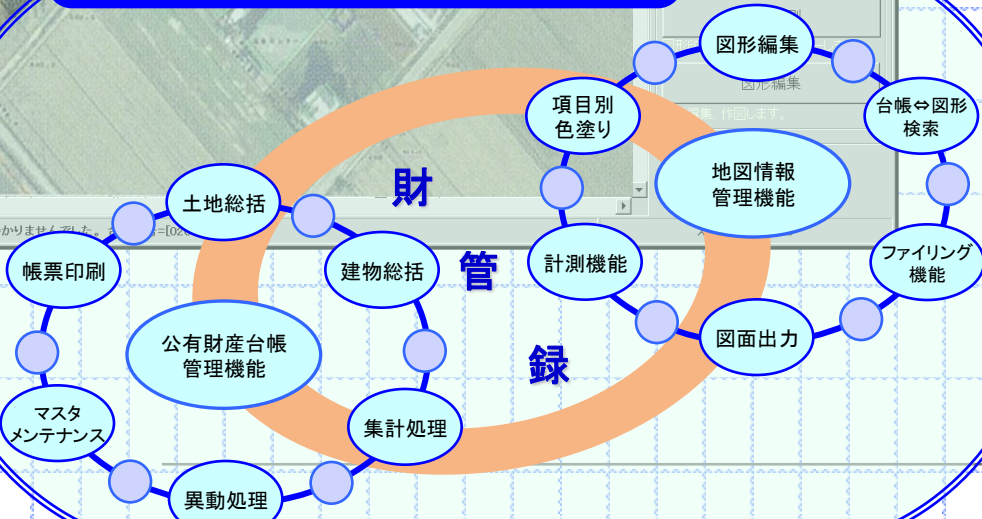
図形編集

図形編集

編集、作図します。

台帳⇔図形
検索

項目別
色塗り

地図情報
管理機能

財

土地総括

かりませんでした。　　=[02

ファイリング
機能

計測機能

管

帳票印刷

建物総括

図面出力

公有財産台帳
管理機能

録

マスタ
メンテナンス

集計処理

異動処理